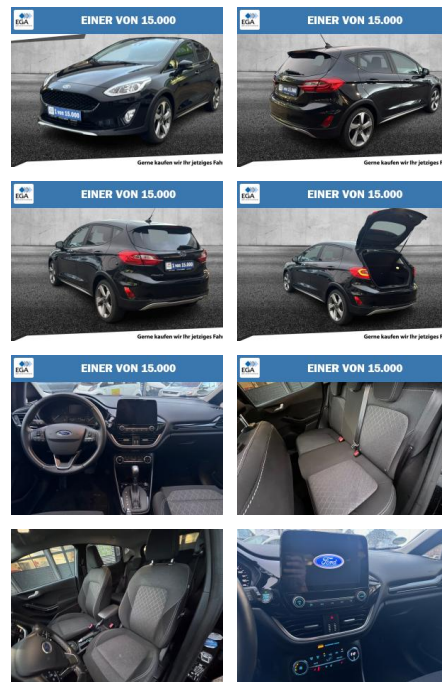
EGA
EINER VON 15.000
Gerne kaufen wir Ihr jetziges Fah

EGA
EINER VON 15.000
Gerne kaufen wir Ihr jetziges Fah

EGA
EINER VON 15.000
1 von 15.000
Gerne kaufen wir Ihr jetziges Fah

EGA
EINER VON 15.000
Gerne kaufen wir Ihr jetziges F

EGA
EINER VON 15.000

EGA
EINER VON 15.000

Ford